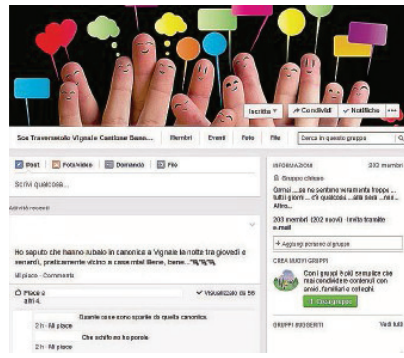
Iscritto ▾ | ↗ Condividi | ✓ Notifiche | •••

Soc Traversetolo Vignale Castione Bass... | Membri | Eventi | Foto | File | Cerca in questo gruppo

Post | Foto/video | Domanda | File

Scrivi qualcosa...

Attività recenti

Ho saputo che hanno rubato in canonica a Vignale la notte tra giovedì e venerdì, praticamente vicino a casa mia! Bene, bene..."%"%"%

Mi piace · Commenta

Piace a altri 4. | ✓ Visualizzato da 56

Guarda cosa sono sparite da quella canonica.
2 h · Mi piace

Che schifo ea la porola
2 h · Mi piace

INFORMAZIONI | 203 membri

Gruppo chiuso

Gente ...se ne sentono veramente troppe ... tutti giorni ... c'è qualcosa ...aiuto noi ... nor... Altro...

203 membri (202 nuovi) · Invita tramite e-mail

+ Aggiungi persone al gruppo

CREA NUOVI GRUPPI

Con i gruppi è più semplice che mai condividere contenuti con amici, familiari e colleghi.

+ Crea gruppo

GRUPPI SUGGERITI | Vedi tutti